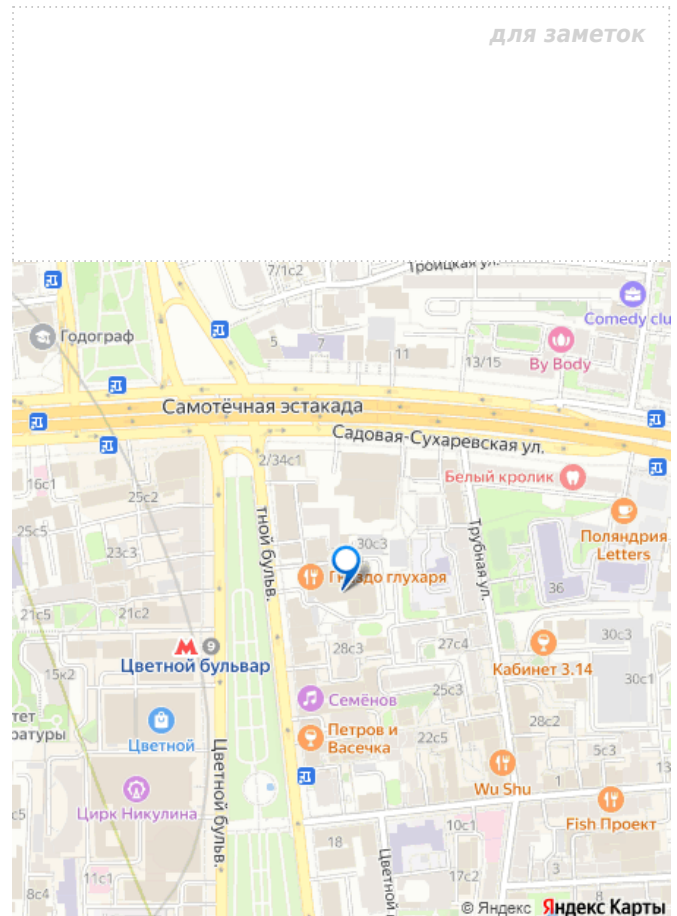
для заметок

7/1с2
Троицкая ул.
Comedy clu
Годограф
5
7
11
13/15
By Body
Самотёчная эстакада
Садовая-Сухаревская ул.
2/34с1
Белый кролик
16с1
25с2
Поляндрия Letters
25с5
23с3
тной бульв.
30с3
Гнездо глухаря
Трубная ул.
36
21с5
21с2
9
28с3
27с4
30с3
Цветной бульвар
Кабинет 3.14
30с1
15к2
Семёнов
25с3
тет ратуры
Цветной
Петров и Васечка
22с5
28с2
Цветной бульв.
5с3
Wu Shu
1
13
Цирк Никулина
с5
10с1
Fish Проект
18
Цветной
11с1
17с2
3
8с4
© Яндекс
Яндекс Карты